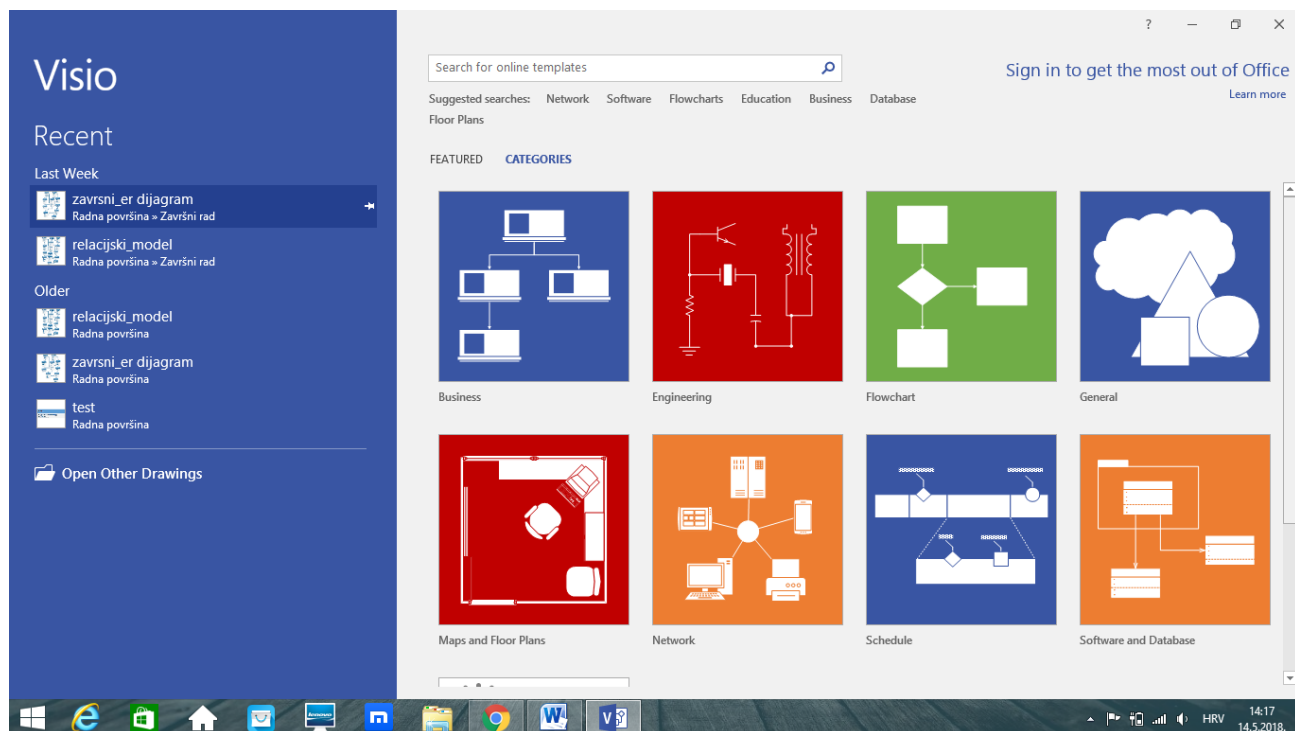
Visio

Recent

Last Week

zavrsni_er dijagram
Radna površina » Završni rad

relacijski_model
Radna površina » Završni rad

Older

relacijski_model
Radna površina

zavrsni_er dijagram
Radna površina

test
Radna površina

Open Other Drawings

? — ✕

Search for online templates

Suggested searches: Network Software Flowcharts Education Business Database Floor Plans

Sign in to get the most out of Office
Learn more

FEATURED CATEGORIES

Business

Engineering

Flowchart

General

Maps and Floor Plans

Network

Schedule

Software and Database

HRV 14:17 14.5.2018.